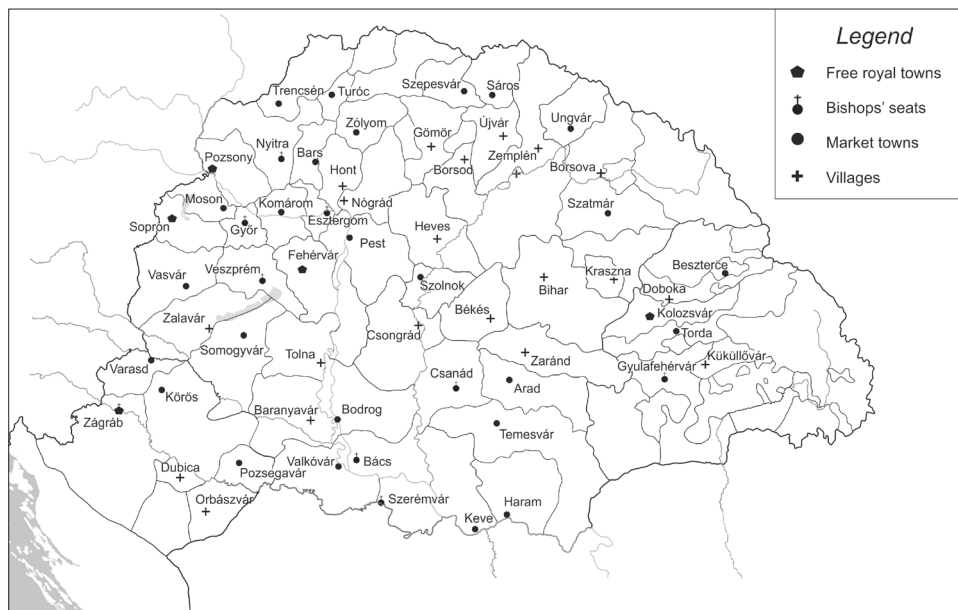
Legend
Free royal towns
Bishops' seats
Market towns
Villages

Trencsén
Turóc
Szepesvár
Sáros
Ungvár
Zólyom
Gömör
Újvár
Nyitra
Bars
Zemplén
Borsova
Pozsony
Hont
Borsod
Nógrád
Moson
Komárom
Esztergom
Szatmár
Sopron
Győr
Heves
Pest
Fehérvár
Veszprém
Beszterce
Vasvár
Kraszna
Szolnok
Bihar
Doboka
Zalavár
Kolozsvár
Békés
Torda
Csongrád
Somogyvár
Tolna
Zaránd
Küküllővár
Varasd
Gyulafehérvár
Csanád
Arad
Körös
Bodrog
Zágráb
Baranyavár
Temesvár
Dubica
Valkóvár
Bács
Pozsegavár
Orbászvár
Szerémvár
Haram
Keve